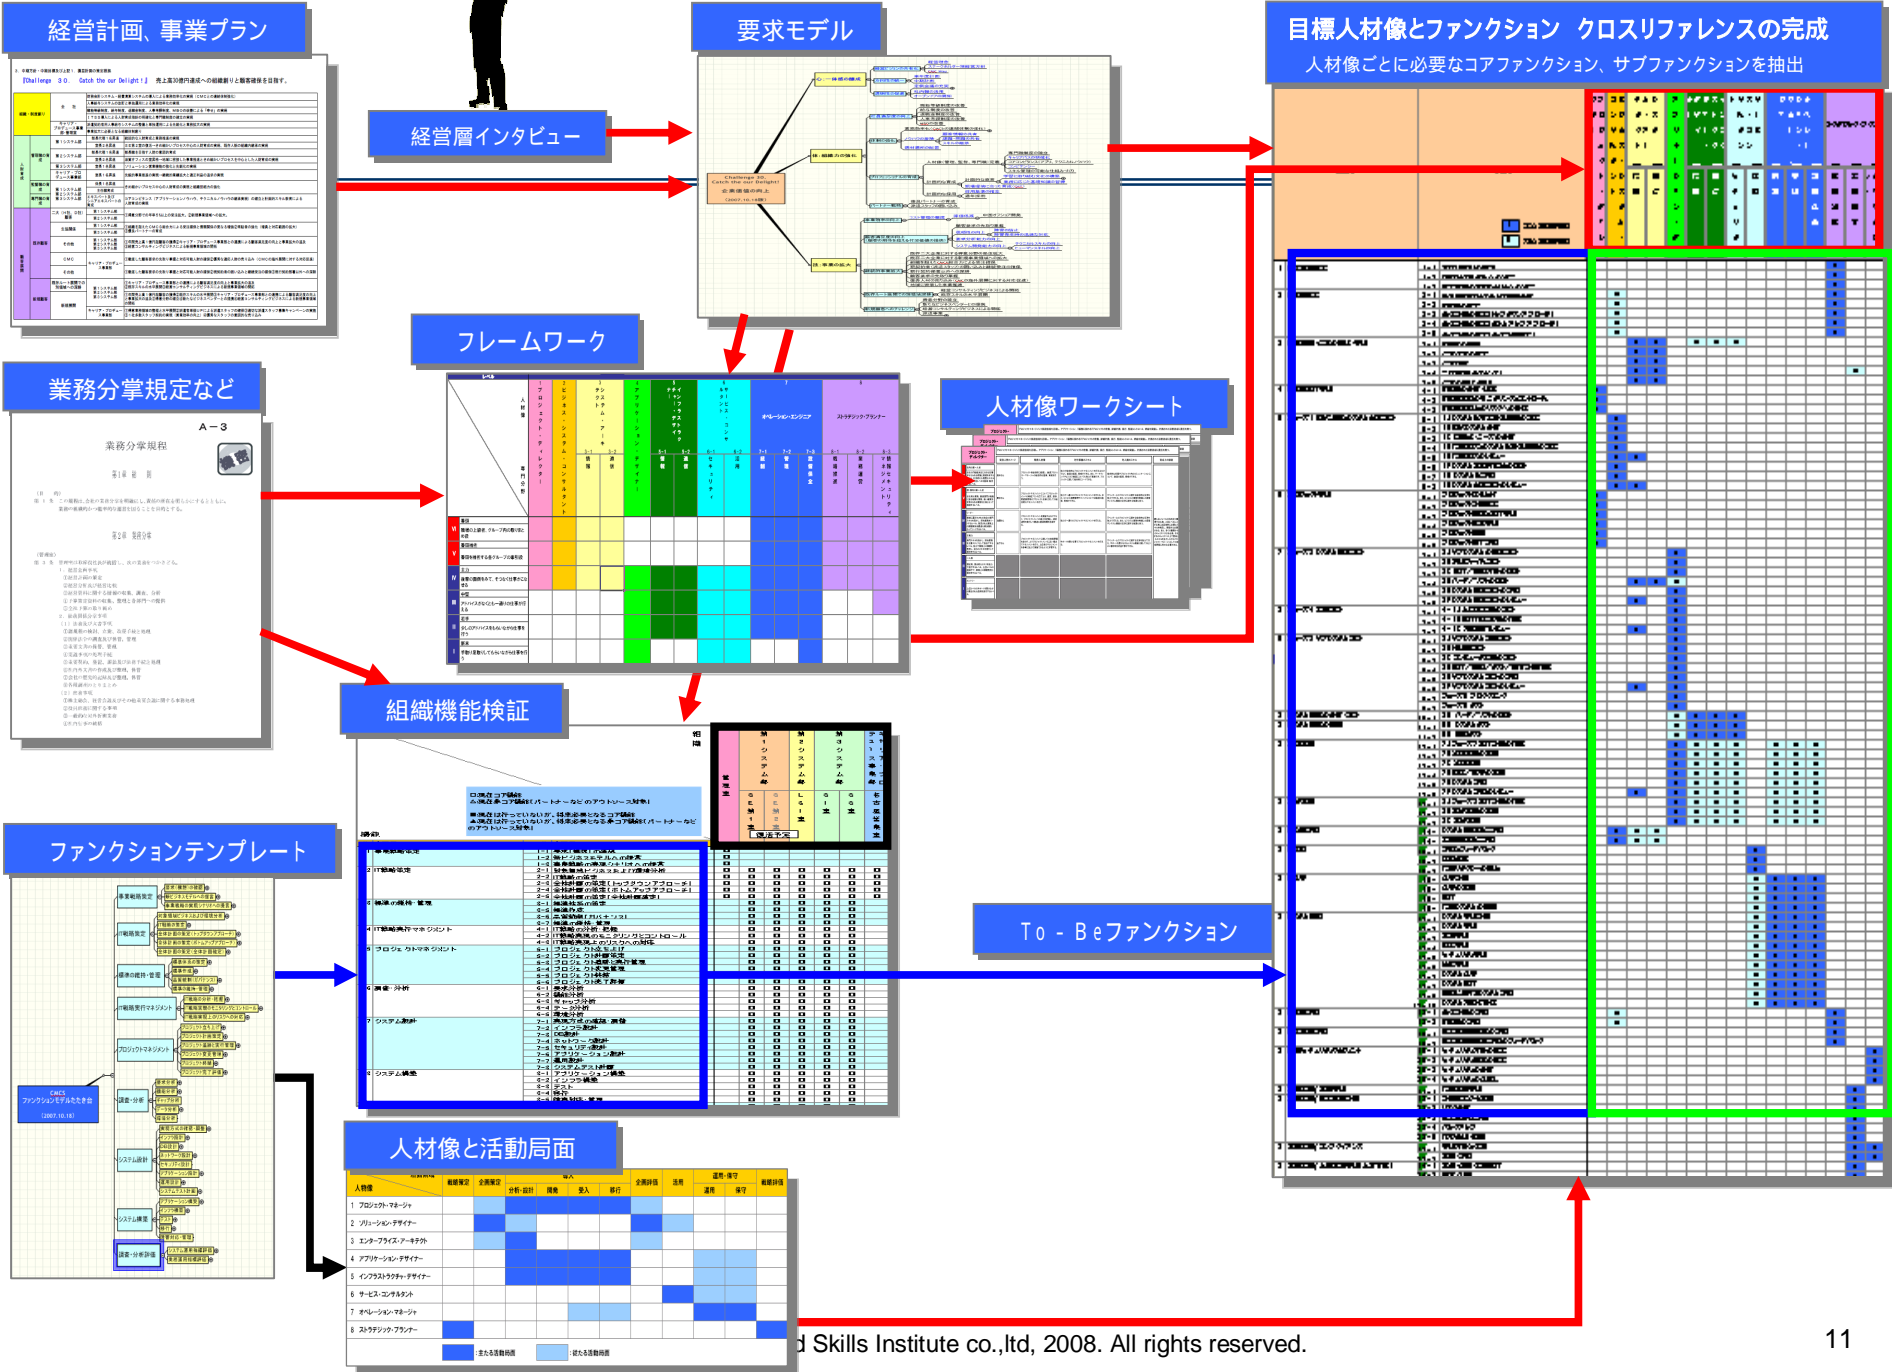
経営計画、事業プラン

経営層インタビュー

要求モデル

目標人材像とファンクション クロスリファレンスの完成
人材像ごとに必要なコアファンクション、サブファンクションを抽出

業務分掌規定など

A－3
業務分掌規程

フレームワーク

人材像ワークシート

組織機能検証

ファンクションテンプレート

To－Beファンクション

人材像と活動局面

| 人物像 | | | | | | | | | |
|---|---|---|---|---|---|---|---|---|---|
| 1 プロジェクト・マネージャ | | | | | | | | | |
| 2 ソリューション・デザイナー | | | | | | | | | |
| 3 エンタープライズ・アーキテクト | | | | | | | | | |
| 4 アプリケーション・デザイナー | | | | | | | | | |
| 5 インフラストラクチャ・デザイナー | | | | | | | | | |
| 6 サービス・コンサルタント | | | | | | | | | |
| 7 オペレーション・マネージャ | | | | | | | | | |
| 8 ストラテジック・プランナー | | | | | | | | | |

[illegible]d Skills Institute co.,ltd, 2008. All rights reserved.

11